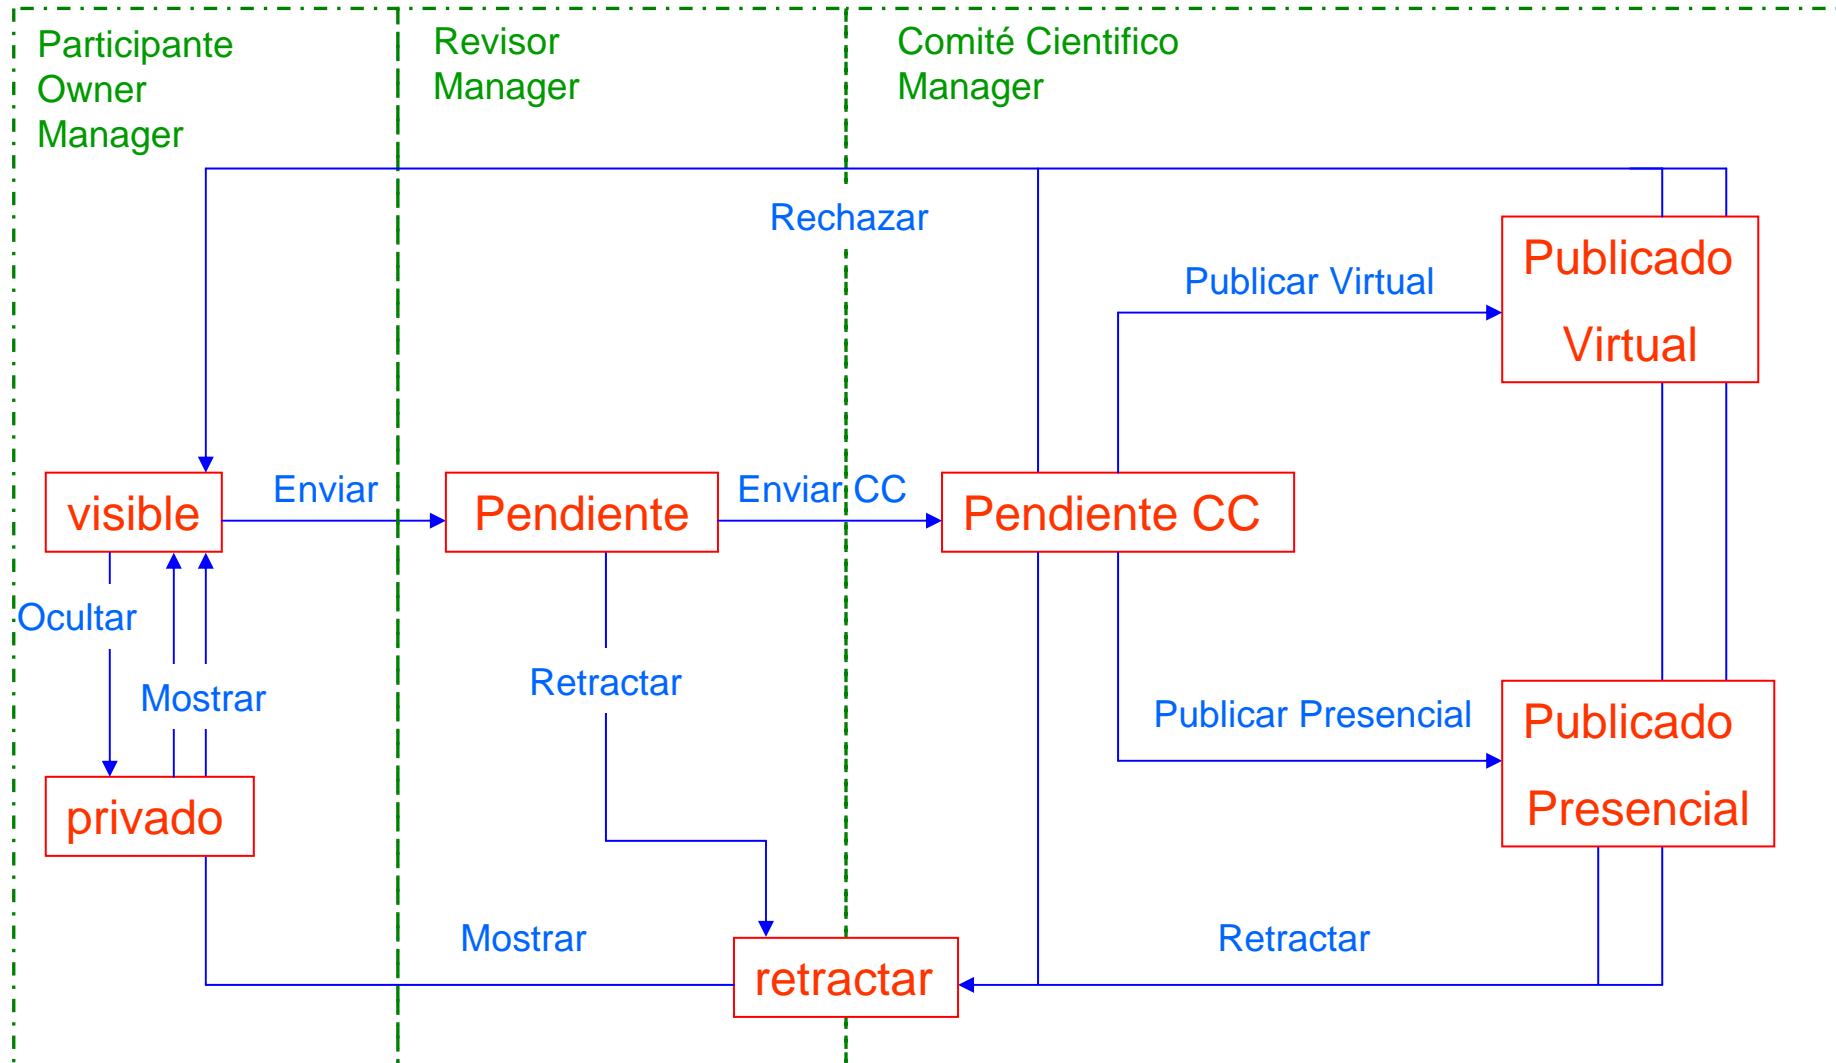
Participante
Owner
Manager

Revisor
Manager

Comité Cientifico
Manager

Rechazar

Publicar Virtual

Publicado
Virtual

visible

Enviar

Pendiente

Enviar CC

Pendiente CC

Ocultar

Mostrar

Retractar

Publicar Presencial

Publicado
Presencial

privado

Mostrar

retractar

Retractar